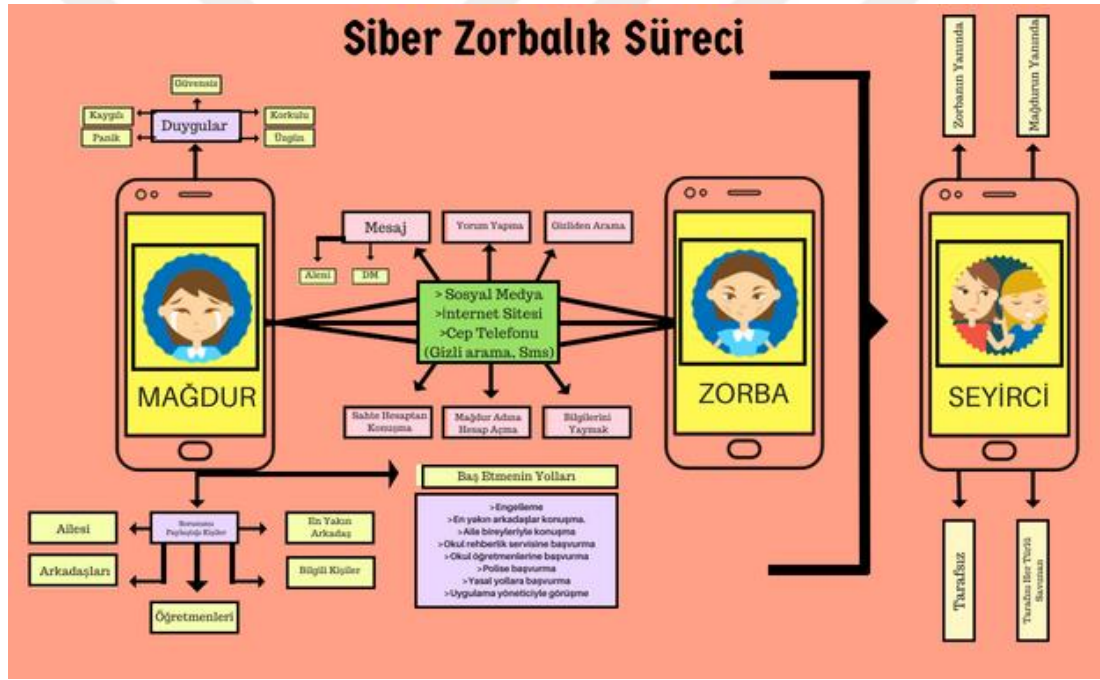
Siber Zorbalık Süreci

Güvensiz
Kaygılı
Duygular
Korkulu
Panik
Üzgün

MAĞDUR

Mesaj
Ailesi
DM
Yorum Yapma
Gizliden Arama

>Sosyal Medya
>İnternet Sitesi
>Cep Telefonu
(Gizli arama, Sms)

Sahte Hesaptan Konuşma
Mağdur Adına Hesap Açma
Bilgilerini Yaymak

ZORBA

Baş Etmenin Yolları

>Engelleme
>En yakın arkadaşlar konuşma
>Aile bireyleriyle konuşma
>Okul rehberlik servisine başvurma
>Okul öğretmenlerine başvurma
>Polise başvurma
>Yasal yollara başvurma
>Uygulama yöneticiyle görüşme

Ailesi
Sorununu Paylaştığı Kişiler
En Yakın Arkadaş
Arkadaşları
Bilgili Kişiler
Öğretmenleri

Zorbanın Yanında
Mağdurun Yanında

SEYİRCİ

Tarafsız
Tarafını Her Türlü Savunan